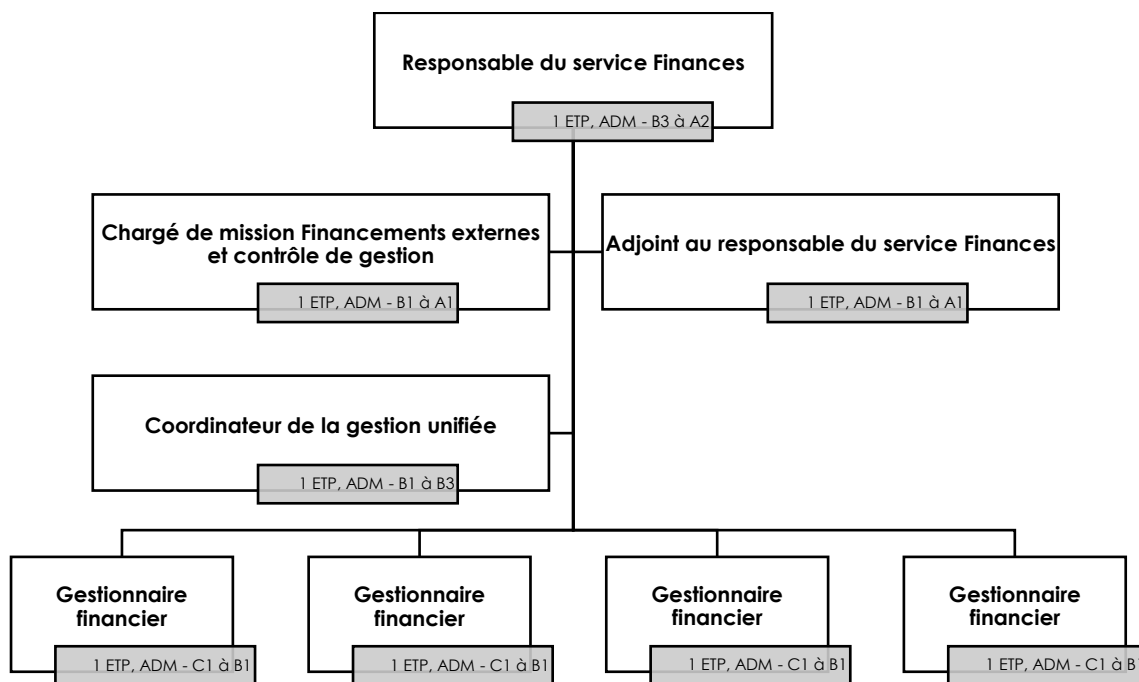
Responsable du service Finances

1 ETP, ADM - B3 à A2

Chargé de mission Financements externes et contrôle de gestion

1 ETP, ADM - B1 à A1

Adjoint au responsable du service Finances

1 ETP, ADM - B1 à A1

Coordinateur de la gestion unifiée

1 ETP, ADM - B1 à B3

Gestionnaire financier

1 ETP, ADM - C1 à B1

Gestionnaire financier

1 ETP, ADM - C1 à B1

Gestionnaire financier

1 ETP, ADM - C1 à B1

Gestionnaire financier

1 ETP, ADM - C1 à B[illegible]